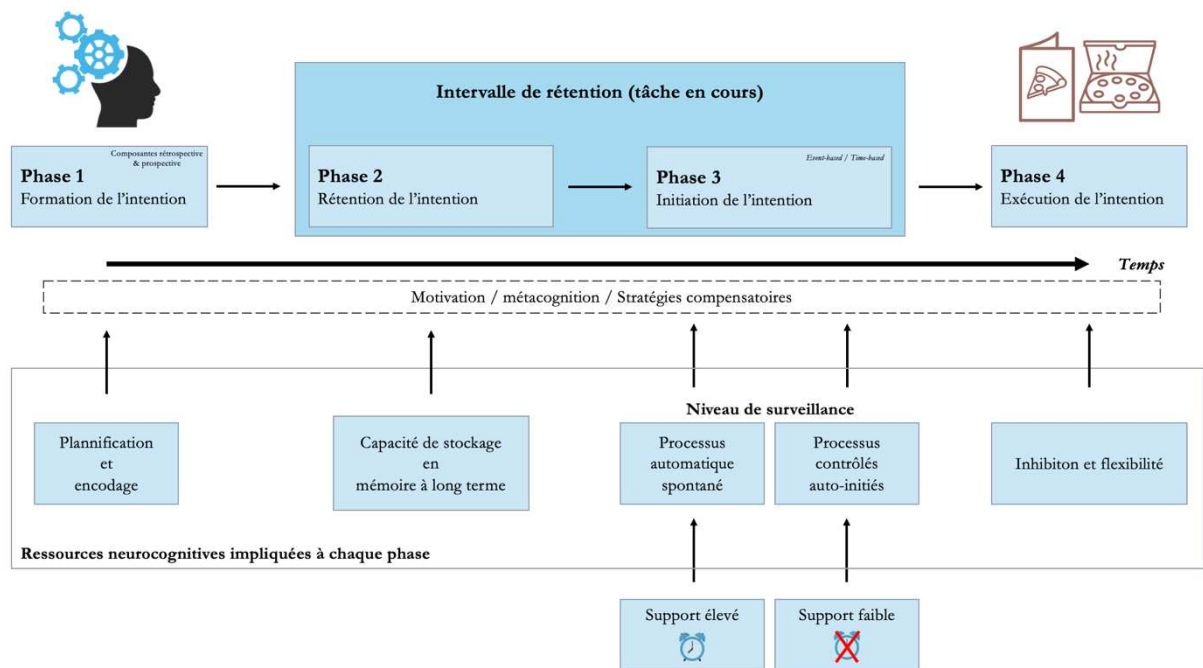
Intervalle de rétention (tâche en cours)

Composantes rétrospective & prospective
Phase 1
Formation de l'intention

Phase 2
Rétention de l'intention

Event-based / Time-based
Phase 3
Initiation de l'intention

Phase 4
Exécution de l'intention

Temps

Motivation / métacognition / Stratégies compensatoires

Niveau de surveillance

Plannification et encodage

Capacité de stockage en mémoire à long terme

Processus automatique spontané

Processus contrôlés auto-initiés

Inhibiton et flexibilité

Ressources neurocognitives impliquées à chaque phase

Support élevé

Support faible